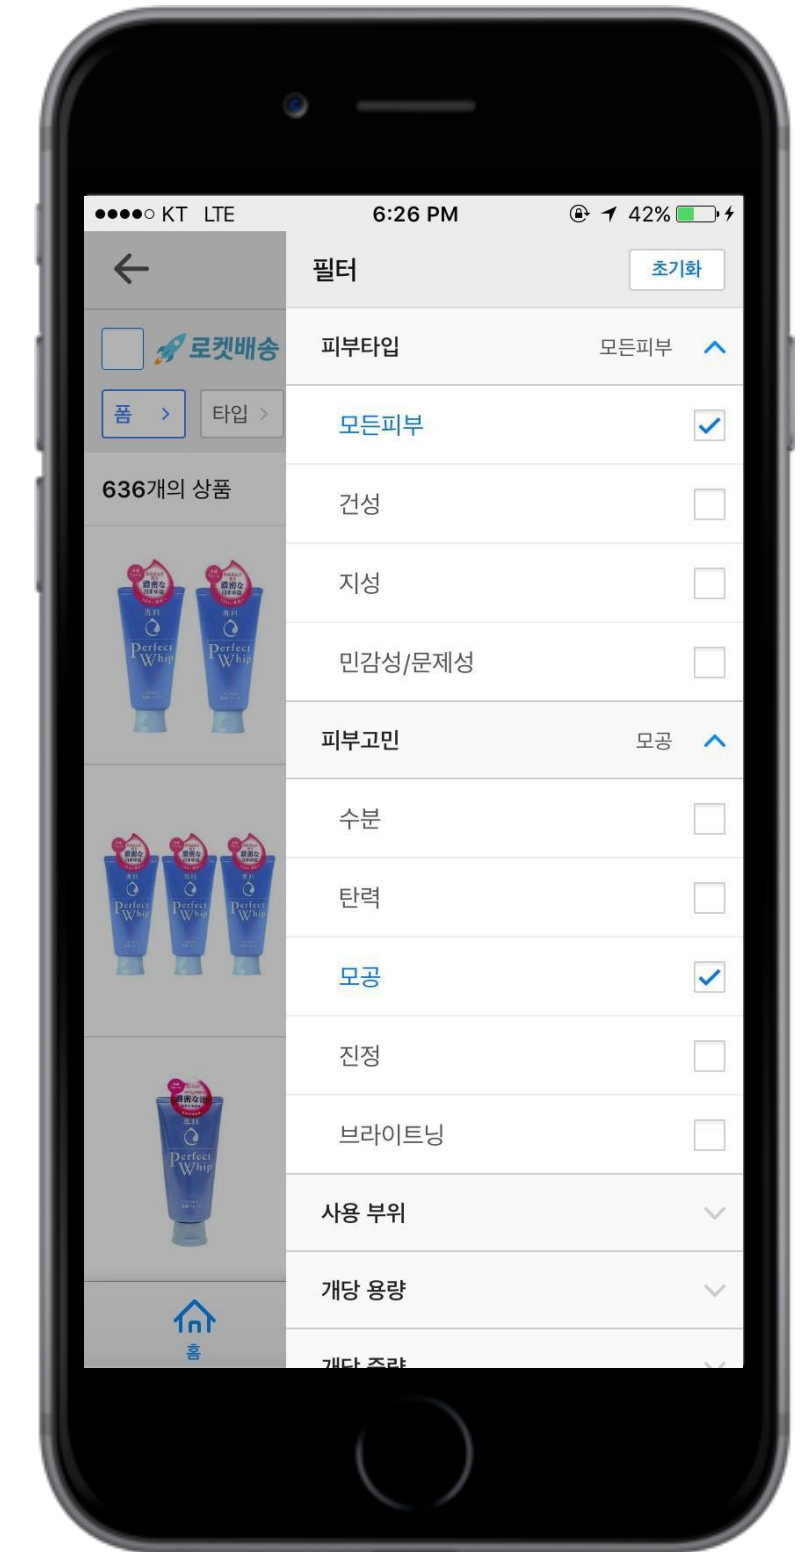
●●●●○ KT LTE 6:26 PM 42%

←

로켓배송

폼 >

타입 >

636개의 상품

Perfect Whip

Perfect Whip

Perfect Whip

Perfect Whip

Perfect Whip

Perfect Whip

홈

필터

초기화

피부타입 모든피부

모든피부

건성

지성

민감성/문제성

피부고민 모공

수분

탄력

모공

진정

브라이트닝

사용 부위

개당 용량

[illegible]